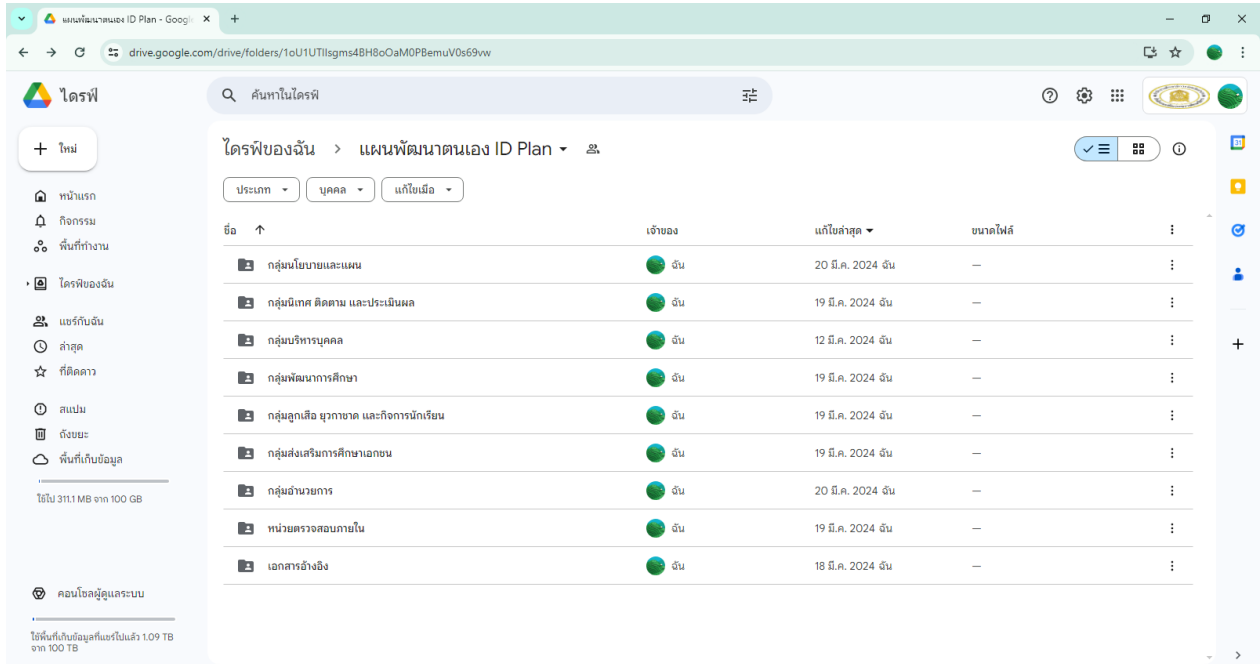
แผนพัฒนาตนเอง ID Plan - Googl ×

drive.google.com/drive/folders/1oU1UTIlsgms4BH8oOaM0PBemuV0s69vw

ไดรฟ์

ค้นหาในไดรฟ์

+ ใหม่

หน้าแรก
กิจกรรม
พื้นที่ทำงาน
ไดรฟ์ของฉัน
แชร์กับฉัน
ล่าสุด
ที่ติดดาว
สแปม
ถังขยะ
พื้นที่เก็บข้อมูล

ใช้ไป 311.1 MB จาก 100 GB

คอนโซลผู้ดูแลระบบ

ใช้พื้นที่เก็บข้อมูลที่แชร์ไปแล้ว 1.09 TB จาก 100 TB

ไดรฟ์ของฉัน > แผนพัฒนาตนเอง ID Plan

ประเภท | บุคคล | แก้ไขเมื่อ

| ชื่อ ↑ | เจ้าของ | แก้ไขล่าสุด | ขนาดไฟล์ |
|---|---|---|---|
| กลุ่มนโยบายและแผน | ฉัน | 20 มี.ค. 2024 ฉัน | — |
| กลุ่มนิเทศ ติดตาม และประเมินผล | ฉัน | 19 มี.ค. 2024 ฉัน | — |
| กลุ่มบริหารบุคคล | ฉัน | 12 มี.ค. 2024 ฉัน | — |
| กลุ่มพัฒนาการศึกษา | ฉัน | 19 มี.ค. 2024 ฉัน | — |
| กลุ่มลูกเสือ ยุวกาชาด และกิจการนักเรียน | ฉัน | 19 มี.ค. 2024 ฉัน | — |
| กลุ่มส่งเสริมการศึกษาเอกชน | ฉัน | 19 มี.ค. 2024 ฉัน | — |
| กลุ่มอำนวยการ | ฉัน | 20 มี.ค. 2024 ฉัน | — |
| หน่วยตรวจสอบภายใน | ฉัน | 19 มี.ค. 2024 ฉัน | — |
| เอกสารอ้างอิง | ฉัน | 18 มี.ค. 2024 ฉัน | — |